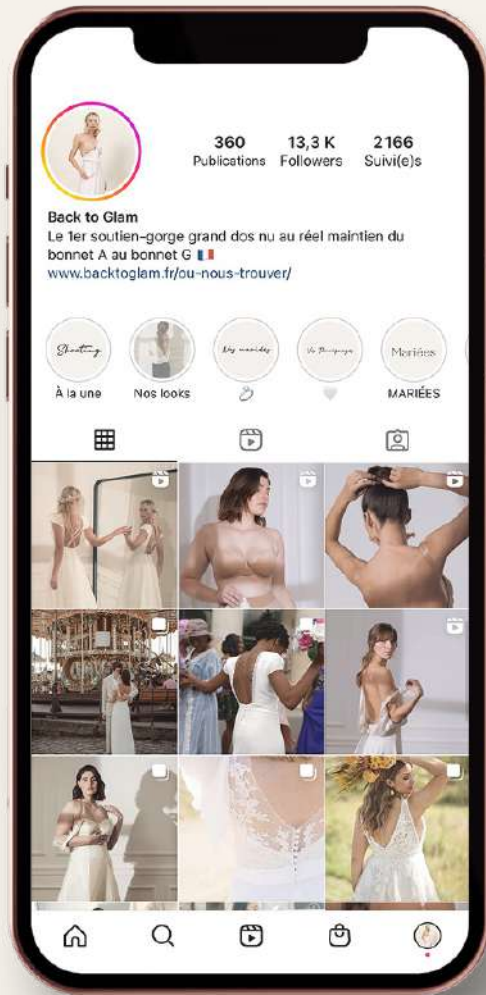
360
Publications

13,3 K
Followers

2166
Suivi(e)s

Back to Glam
Le 1er soutien-gorge grand dos nu au réel maintien du bonnet A au bonnet G 🇫🇷
www.backtoglam.fr/ou-nous-trouver/

Shooting
À la une

Nos looks

Nos mariées
💍

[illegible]
🤍

Mariées
MARIÉES